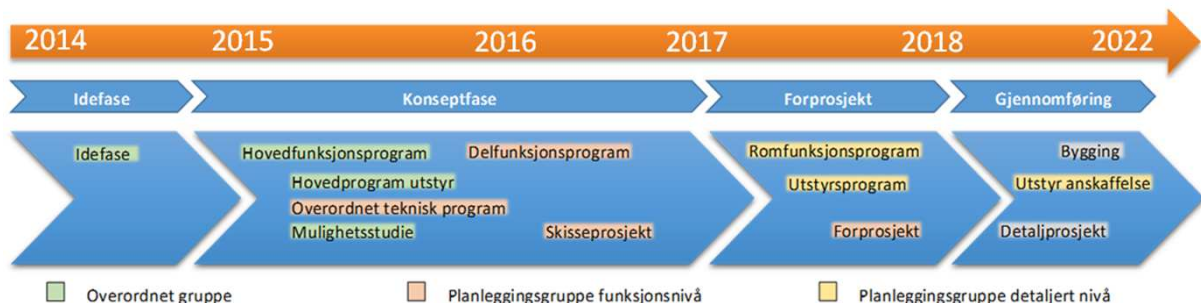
2014 2015 2016 2017 2018 2022

Idefase

Konseptfase

Forprosjekt

Gjennomføring

Idefase

Hovedfunksjonsprogram

Delfunksjonsprogram

Hovedprogram utstyr

Overordnet teknisk program

Mulighetsstudie

Skisseprosjekt

Romfunksjonsprogram

Utstyrsprogram

Forprosjekt

Bygging

Utstyr anskaffelse

Detaljprosjekt

Overordnet gruppe

Planleggingsgruppe funksjonsnivå

Planleggingsgruppe detaljert nivå